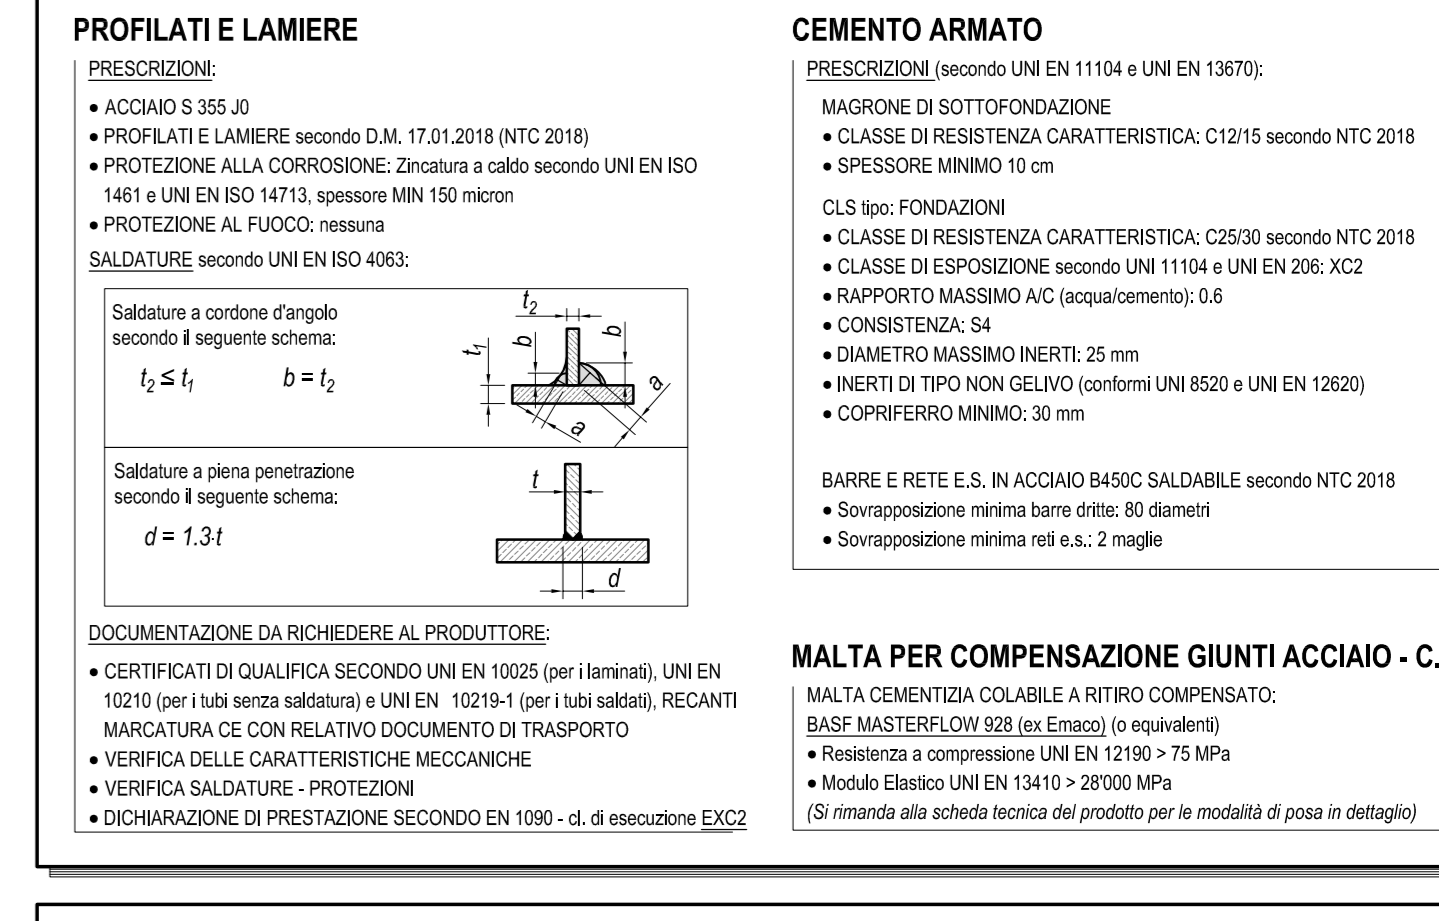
PROFILATI E LAMIERE

PRESCRIZIONI:

• ACCIAIO S 355 J0
• PROFILATI E LAMIERE secondo D.M. 17.01.2018 (NTC 2018)
• PROTEZIONE ALLA CORROSIONE: Zincatura a caldo secondo UNI EN ISO 1461 e UNI EN ISO 14713, spessore MIN 150 micron
• PROTEZIONE AL FUOCO: nessuna

SALDATURE secondo UNI EN ISO 4063:

Saldature a cordone d'angolo secondo il seguente schema:
$t_2 \leq t_1$ $b = t_2$

$t_2$ $t_1$ b b a a

Saldature a piena penetrazione secondo il seguente schema:
$d = 1.3 \cdot t$

t d

DOCUMENTAZIONE DA RICHIEDERE AL PRODUTTORE:

• CERTIFICATI DI QUALIFICA SECONDO UNI EN 10025 (per i laminati), UNI EN 10210 (per i tubi senza saldatura) e UNI EN 10219-1 (per i tubi saldati), RECANTI MARCATURA CE CON RELATIVO DOCUMENTO DI TRASPORTO
• VERIFICA DELLE CARATTERISTICHE MECCANICHE
• VERIFICA SALDATURE - PROTEZIONI
• DICHIARAZIONE DI PRESTAZIONE SECONDO EN 1090 - cl. di esecuzione EXC2

CEMENTO ARMATO

PRESCRIZIONI (secondo UNI EN 11104 e UNI EN 13670):

MAGRONE DI SOTTOFONDAZIONE
• CLASSE DI RESISTENZA CARATTERISTICA: C12/15 secondo NTC 2018
• SPESSORE MINIMO 10 cm

CLS tipo: FONDAZIONI
• CLASSE DI RESISTENZA CARATTERISTICA: C25/30 secondo NTC 2018
• CLASSE DI ESPOSIZIONE secondo UNI 11104 e UNI EN 206: XC2
• RAPPORTO MASSIMO A/C (acqua/cemento): 0.6
• CONSISTENZA: S4
• DIAMETRO MASSIMO INERTI: 25 mm
• INERTI DI TIPO NON GELIVO (conformi UNI 8520 e UNI EN 12620)
• COPRIFERRO MINIMO: 30 mm

BARRE E RETE E.S. IN ACCIAIO B450C SALDABILE secondo NTC 2018
• Sovrapposizione minima barre dritte: 80 diametri
• Sovrapposizione minima reti e.s.: 2 maglie

MALTA PER COMPENSAZIONE GIUNTI ACCIAIO - C.

MALTA CEMENTIZIA COLABILE A RITIRO COMPENSATO:
BASF MASTERFLOW 928 (ex Emaco) (o equivalenti)
• Resistenza a compressione UNI EN 12190 > 75 MPa
• Modulo Elastico UNI EN 13410 > 28'000 MPa
(Si rimanda alla scheda tecnica del prodotto per le modalità di posa in dettaglio)